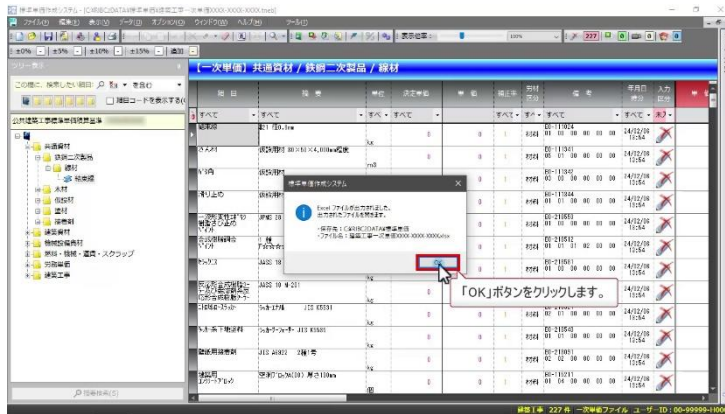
標準単価作成システム - [C:¥SBCDATA¥標準単価¥建築工事一次単価XXXX-XXXX.tnes]

ファイル(F) 編集(E) 表示(V) データ(D) オプション(O) ウィンドウ(W) ヘルプ(H) ツール(T)

表示倍率 100% 227

±0% | ±5% | ±10% | ±15% | 書込

ツリー表示

この欄に、検索したい項目 を含む

細目コードを表示する

公共建築工事標準単価積算基準

共通資材
鉄鋼二次製品
線材
線材
木材
仮設材
塗材
接着剤
建築資材
機械設備資材
築材・機械・運搬・スクラップ
労務単価
建築工事

[一次単価] 共通資材 / 鉄鋼二次製品 / 線材

| 細目 | 規格 | 単位 | 決定単価 | 単価 | 補正率 | 契約区分 | 備考 | 年月日 時刻 | 入力区分 |
|---|---|---|---|---|---|---|---|---|---|
| すべて | すべて | すべて | すべて | | | すべて | すべて | すべて | すべて |
| 結束線 | #21 ϕ0.8mm | | 0 | | | | 02-111024 01 01 00 00 00 | 24/12/06 13:54 | |
| ささえ線 | 鋼製締形 80×50×4,000mm程度 | kg | 0 | | | | 02-111341 | 24/12/06 13:54 | |
| 角棒 | 鋼製締形 | m3 | 0 | | | | 02-111342 | 24/12/06 13:54 | |
| 滑り止め | 鋼製締形 | | 0 | | | | 02-111344 | 24/12/06 13:54 | |
| 一般構造用圧延鋼材 | JISG 3101 | | 0 | | | | 02-210531 | 24/12/06 13:54 | |
| 普通鉄線 | | | 0 | | | | 02-210512 | 24/12/06 13:54 | |
| ワイヤロープ | JISG 35 | | 0 | | | | 02-210511 | 24/12/06 13:54 | |
| 鉄筋用鋼材 | JISG 3112 M-201 | kg | 0 | | | | | 24/12/06 13:54 | |
| | シームレス JIS G3531 | kg | 0 | | | | 02-210541 | 24/12/06 13:54 | |
| | シームレス JIS G3531 | kg | 0 | | | | 02-210542 | 24/12/06 13:54 | |
| 建築用異形鉄筋 | JIS A6202 2種1号 | | 0 | | | | 02-210911 | 24/12/06 13:54 | |
| 建築用 | 亜鉛めっき 厚さ100mm | | 0 | | | | 02-110231 | 24/12/06 13:54 | |

標準単価作成システム

Excel ファイルの出力が終了しました。
出力されたファイルを開きます。

・保存先：C:¥SBCDATA¥標準単価
・ファイル名：建築工事一次単価XXXX-XXXX.xlsx

OK

「OK」ボタンをクリックします。

検索表示(S)

建築 | 本 227 件 一次単価ファイル ユーザーID : 00-99999-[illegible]